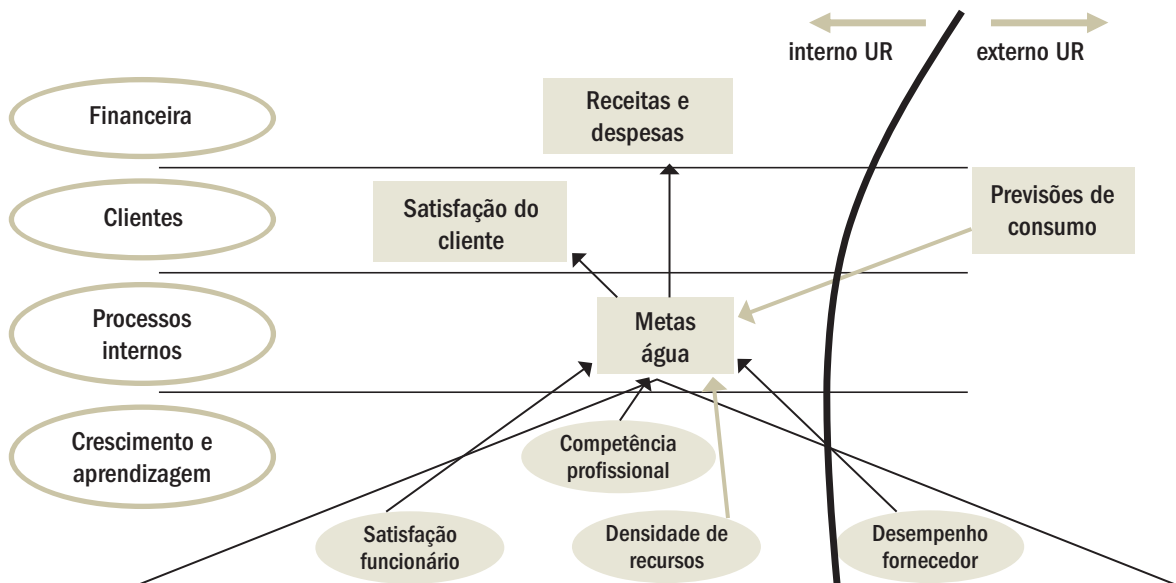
interno UR

externo UR

Financeira

Receitas e despesas

Clientes

Satisfação do cliente

Previsões de consumo

Processos internos

Metas água

Crescimento e aprendizagem

Competência profissional

Satisfação funcionário

Densidade de recursos

Desempenho fornecedor